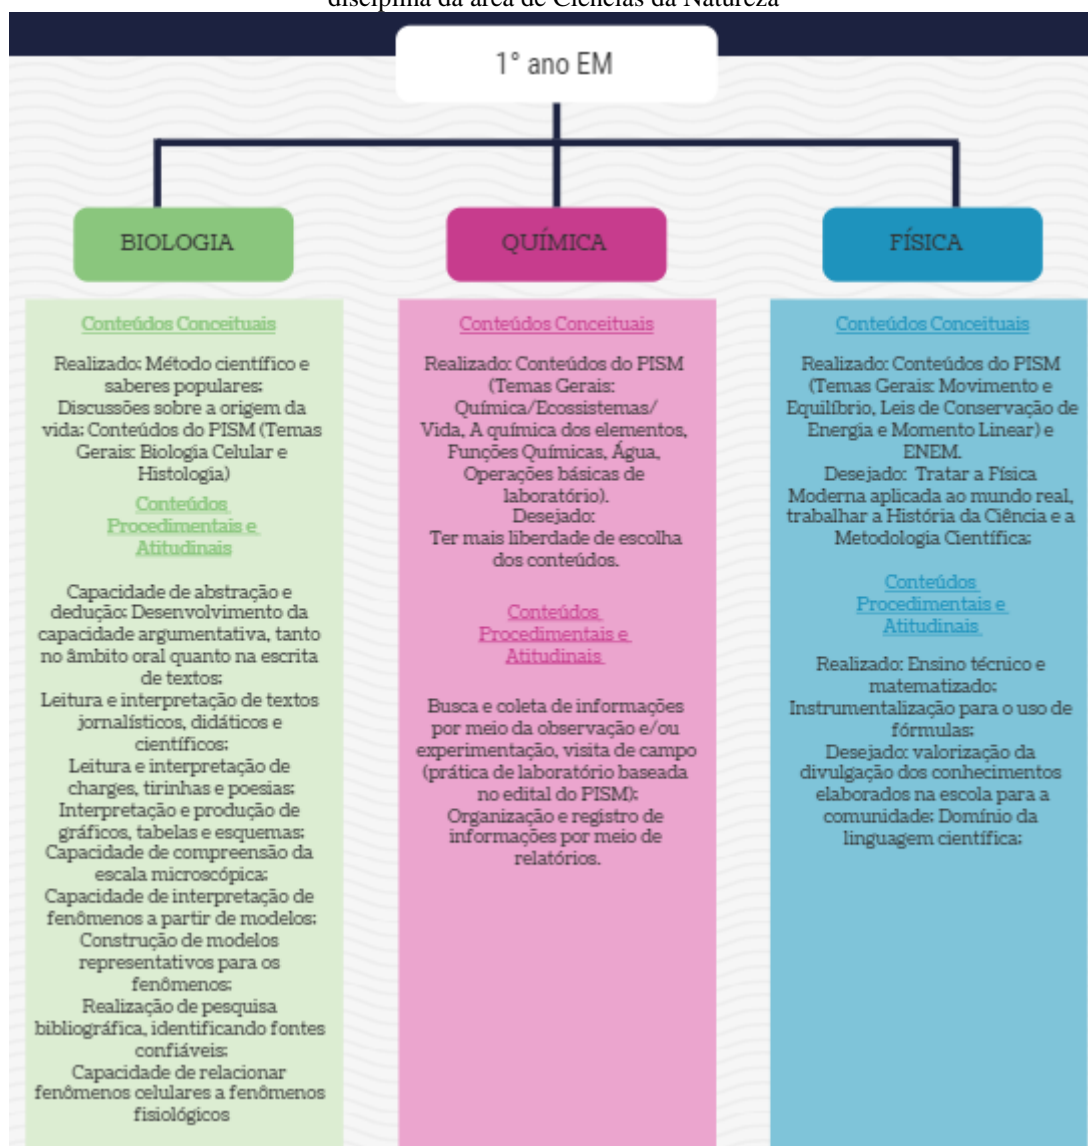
disciplina da área de Ciências da Natureza

1° ano EM

BIOLOGIA

Conteúdos Conceituais

Realizado: Método científico e saberes populares; Discussões sobre a origem da vida; Conteúdos do PISM (Temas Gerais: Biologia Celular e Histologia)

Conteúdos Procedimentais e Atitudinais

Capacidade de abstração e dedução; Desenvolvimento da capacidade argumentativa, tanto no âmbito oral quanto na escrita de textos;
Leitura e interpretação de textos jornalísticos, didáticos e científicos;
Leitura e interpretação de charges, tirinhas e poesias;
Interpretação e produção de gráficos, tabelas e esquemas;
Capacidade de compreensão da escala microscópica;
Capacidade de interpretação de fenômenos a partir de modelos;
Construção de modelos representativos para os fenômenos;
Realização de pesquisa bibliográfica, identificando fontes confiáveis;
Capacidade de relacionar fenômenos celulares a fenômenos fisiológicos

QUÍMICA

Conteúdos Conceituais

Realizado: Conteúdos do PISM (Temas Gerais: Química/Ecossistemas/ Vida, A química dos elementos, Funções Químicas, Água, Operações básicas de laboratório).
Desejado:
Ter mais liberdade de escolha dos conteúdos.

Conteúdos Procedimentais e Atitudinais

Busca e coleta de informações por meio da observação e/ou experimentação, visita de campo (prática de laboratório baseada no edital do PISM);
Organização e registro de informações por meio de relatórios.

FÍSICA

Conteúdos Conceituais

Realizado: Conteúdos do PISM (Temas Gerais: Movimento e Equilíbrio, Leis de Conservação de Energia e Momento Linear) e ENEM.
Desejado: Tratar a Física Moderna aplicada ao mundo real, trabalhar a História da Ciência e a Metodologia Científica;

Conteúdos Procedimentais e Atitudinais

Realizado: Ensino técnico e matematizado;
Instrumentalização para o uso de fórmulas;
Desejado: valorização da divulgação dos conhecimentos elaborados na escola para a comunidade; Domínio da linguagem científica;